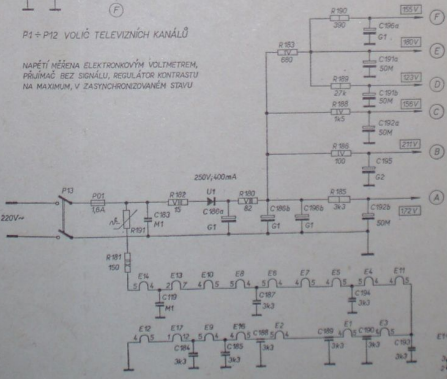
F

P1 ÷ P12 VOLIČ TELEVIZNÍCH KANÁLŮ

NAPĚTÍ MĚŘENA ELEKTRONKOVÝM VOLTMETREM, PŘIJÍMAČ BEZ SIGNÁLU, REGULÁTOR KONTRASTU NA MAXIMUM, V ZASYNCHRONIZOVANÉM STAVU

R 190
390
C 196c
G1
155V
F

R 183
1W
680

R 188
1W
180V
C 191a
50M
E

R 189
1W
27k
107V
C 191b
50M
D

R 186
1W
5k
158V
C 192a
50M
C

R 195
1W
150
211V
C 195
G2
B

250V/400mA
P13
P01
1,6A
R 192
1W
15
U1
C 186a
G1
R 190
1W
82
C 186b
G1
C 196a
G1
R 185
1W
3k3
C 192b
50M
172V
A

220V~
C 183
M1
R 197
R 191
150

E14
E13
E10
E8
E6
E7
E5
E4
E11
C 119
M1
C 187
3k3
C 194
3k3

E12
E17
E9
E16
E2
E1
E3
C 184
3k3
C 185
3k3
C 188
C 189
3k3
C 190
3k3
C 193
3k3
E1